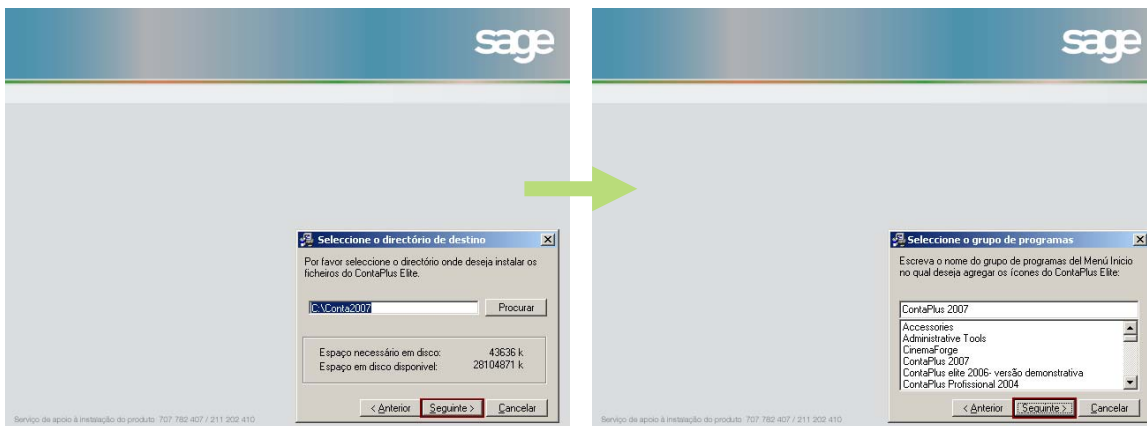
sage

Seleccione o directório de destino

Por favor seleccione o directório onde deseja instalar os ficheiros do ContaPlus Elite.

C:\Conta2007

Procurar

Espaço necessário em disco: 43636 k
Espaço em disco disponivel: 28104871 k

< Anterior
Seguinte >
Cancelar

Serviço de apoio à instalação do produto 707 782 407 / 211 202 410

sage

Seleccione o grupo de programas

Escreva o nome do grupo de programas del Menú Inicio no qual deseja agregar os ícones do ContaPlus Elite:

ContaPlus 2007

Accessories
Administrative Tools
CinemaForge
ContaPlus 2007
ContaPlus elite 2006- versão demonstrativa
ContaPlus Profissional 2004

< Anterior
Seguinte >
Cancelar

Serviço de apoio à instalação do produto 707 782 407 / 211 202 410